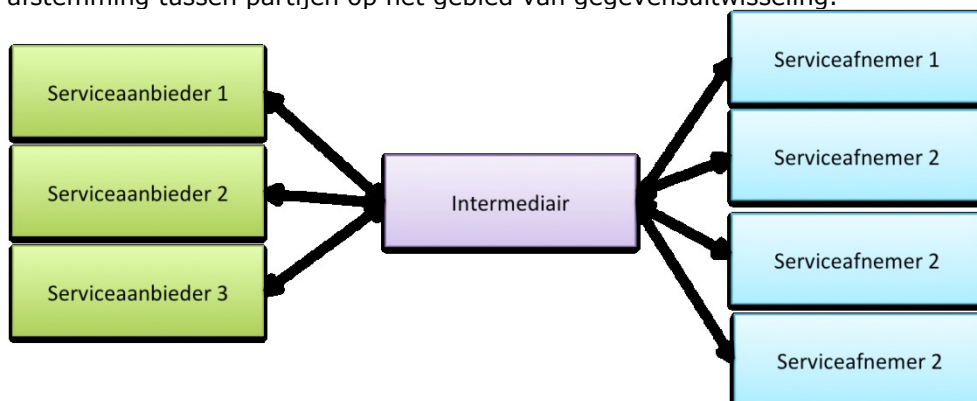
afstemming tussen partijen op het gebied van gegevensuitwisseling.

Serviceaanbieder 1

Serviceaanbieder 2

Serviceaanbieder 3

Intermediair

Serviceafnemer 1

Serviceafnemer 2

Serviceafnemer 2

Serviceafnemer 2